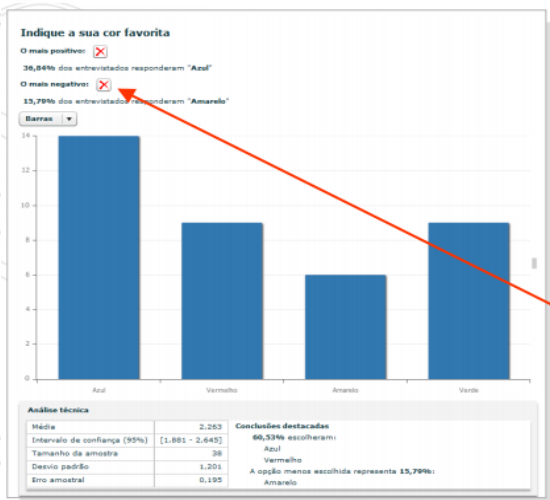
Indique a sua cor favorita

O mais positivo:

36,84% dos entrevistados responderam "Azul"

O mais negativo:

15,79% dos entrevistados responderam "Amarelo"

Barras

14
12
10
8
6
4
2
0

Azul Vermelho Amarelo Verde

Análise técnica

| | |
|---|---|
| Média | 2,263 |
| Intervalo de confiança (95%) | [1,881 - 2,645] |
| Tamanho da amostra | 38 |
| Desvio padrão | 1,201 |
| Erro amostral | 0,195 |

Conclusões destacadas

60,53% escolheram:
Azul
Vermelho

A opção menos escolhida representa 15,79%:
Amarelo